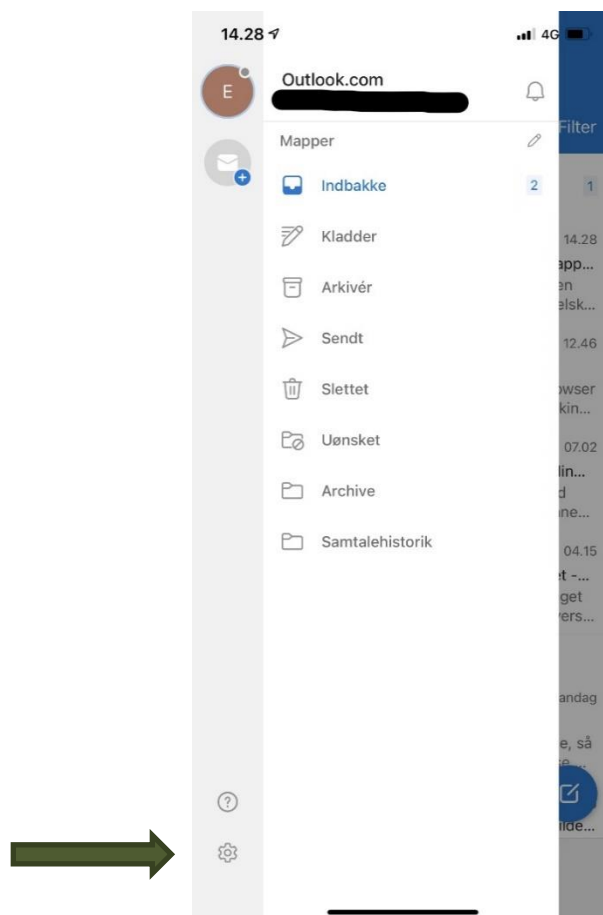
14.28

4G

E

Outlook.com

Mapper

Indbakke 2

Kladder

Arkivér

Sendt

Slettet

Uønsket

Archive

Samtalehistorik

Filter

1

14.28

app...

en

elsk...

12.46

owser

kin...

07.02

lin...

d

ne...

04.15

et -...

get

ers...

andag

e, så

ilde...